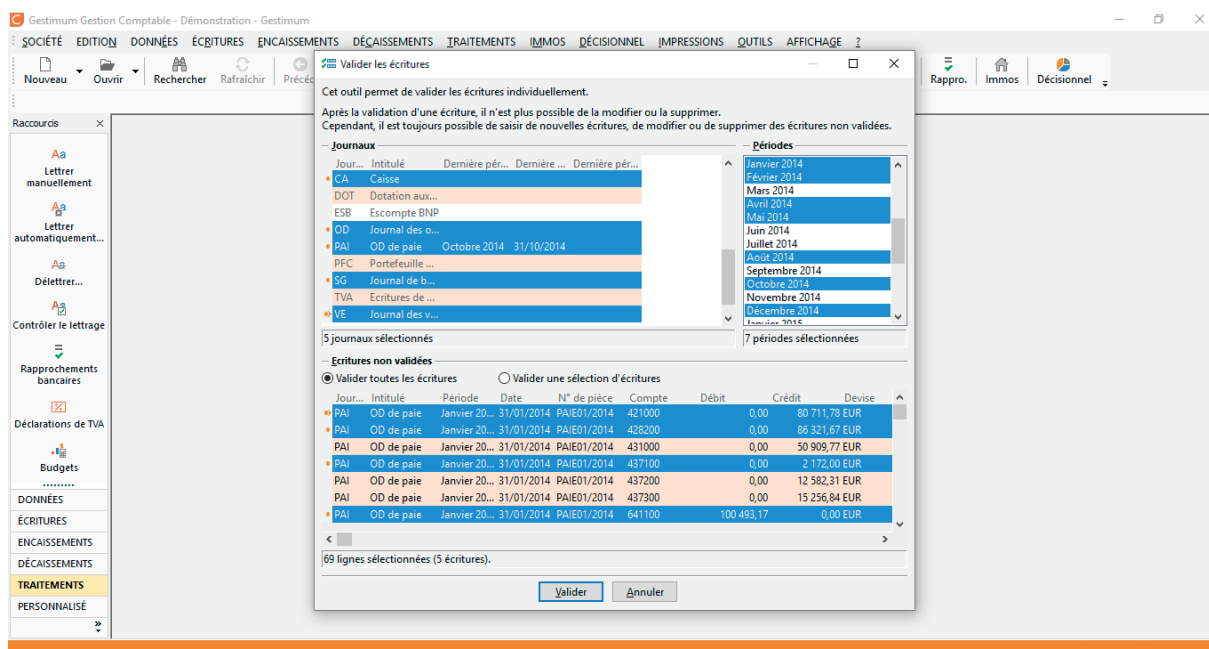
Gestimum Gestion Comptable - Démonstration - Gestimum

SOCIÉTÉ EDITION DONNÉES ÉCRITURES ENCAISSEMENTS DÉCAISSEMENTS TRAITEMENTS IMMOS DÉCISIONNEL IMPRESSIONS OUTILS AFFICHAGE ?

Nouveau Ouvrir Rechercher Rafraîchir Précé Rappro. Immos Décisionnel

Raccourcis

Lettrer manuellement

Lettrer automatiquement...

Délettrer...

Contrôler le lettrage

Rapprochements bancaires

Déclarations de TVA

Budgets

DONNÉES
ÉCRITURES
ENCAISSEMENTS
DÉCAISSEMENTS
TRAITEMENTS
PERSONNALISÉ

Valider les écritures

Cet outil permet de valider les écritures individuellement.

Après la validation d'une écriture, il n'est plus possible de la modifier ou la supprimer.
Cependant, il est toujours possible de saisir de nouvelles écritures, de modifier ou de supprimer des écritures non validées.

Journaux

| Jour... | Intitulé | Dernière pér... | Dernière ... | Dernière pér... |
|---|---|---|---|---|
| CA | Caisse | | | |
| DOT | Dotation aux... | | | |
| ESB | Escompte BNP | | | |
| OD | Journal des o... | | | |
| PAI | OD de paie | Octobre 2014 | 31/10/2014 | |
| PFC | Portefeuille ... | | | |
| SG | Journal de b... | | | |
| TVA | Ecritures de ... | | | |
| VE | Journal des v... | | | |

5 journaux sélectionnés

Périodes

Janvier 2014
Février 2014
Mars 2014
Avril 2014
Mai 2014
Juin 2014
Juillet 2014
Août 2014
Septembre 2014
Octobre 2014
Novembre 2014
Décembre 2014
Janvier 2015

7 périodes sélectionnées

Ecritures non validées

Valider toutes les écritures
Valider une sélection d'écritures

| Jour... | Intitulé | Période | Date | N° de pièce | Compte | Débit | Crédit | Devise |
|---|---|---|---|---|---|---|---|---|
| PAI | OD de paie | Janvier 20... | 31/01/2014 | PAIE01/2014 | 421000 | 0,00 | 80 711,78 | EUR |
| PAI | OD de paie | Janvier 20... | 31/01/2014 | PAIE01/2014 | 428200 | 0,00 | 86 321,67 | EUR |
| PAI | OD de paie | Janvier 20... | 31/01/2014 | PAIE01/2014 | 431000 | 0,00 | 50 909,77 | EUR |
| PAI | OD de paie | Janvier 20... | 31/01/2014 | PAIE01/2014 | 437100 | 0,00 | 2 172,00 | EUR |
| PAI | OD de paie | Janvier 20... | 31/01/2014 | PAIE01/2014 | 437200 | 0,00 | 12 582,31 | EUR |
| PAI | OD de paie | Janvier 20... | 31/01/2014 | PAIE01/2014 | 437300 | 0,00 | 15 256,84 | EUR |
| PAI | OD de paie | Janvier 20... | 31/01/2014 | PAIE01/2014 | 641100 | 100 493,17 | 0,00 | EUR |

69 lignes sélectionnées (5 écritures).

Valider Annuler